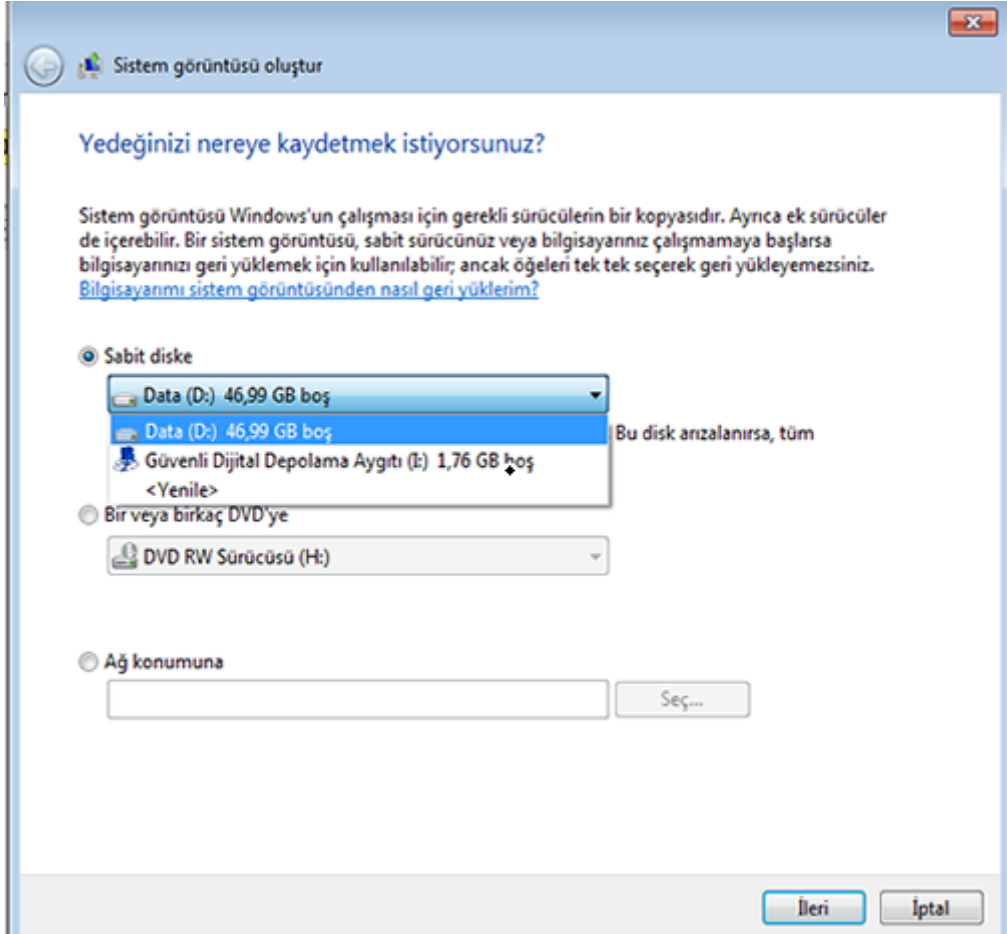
Sistem görüntüsü oluştur

Yedeğinizi nereye kaydetmek istiyorsunuz?

Sistem görüntüsü Windows'un çalışması için gerekli sürücülerin bir kopyasıdır. Ayrıca ek sürücüler de içerebilir. Bir sistem görüntüsü, sabit sürücünüz veya bilgisayarınız çalışmamaya başlarsa bilgisayarınızı geri yüklemek için kullanılabilir; ancak öğeleri tek tek seçerek geri yükleyemezsiniz.
Bilgisayarımı sistem görüntüsünden nasıl geri yüklerim?

Sabit diske

Data (D:) 46,99 GB boş

Data (D:) 46,99 GB boş
Güvenli Dijital Depolama Aygıtı (I:) 1,76 GB boş
<Yenile>

Bu disk arızalanırsa, tüm

Bir veya birkaç DVD'ye

DVD RW Sürücüsü (H:)

Ağ konumuna

Seç...

İleri
İptal